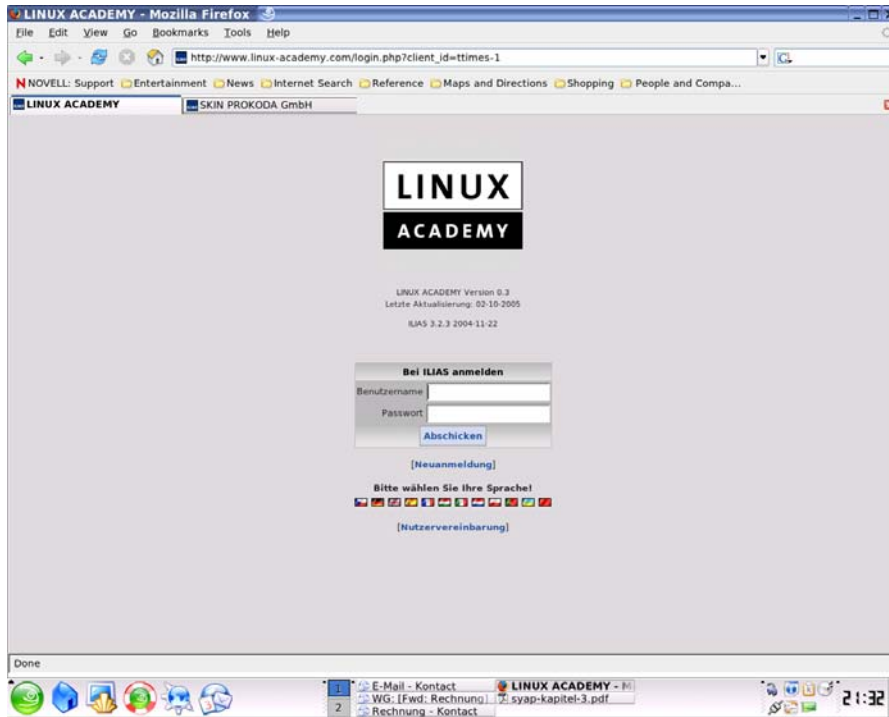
LINUX ACADEMY - Mozilla Firefox

File Edit View Go Bookmarks Tools Help

http://www.linux-academy.com/login.php?client_id=ttimes-1

NOVELL: Support Entertainment News Internet Search Reference Maps and Directions Shopping People and Compa...

LINUX ACADEMY SKIN PROKODA GmbH

LINUX
ACADEMY

LINUX ACADEMY Version 0.3
Letzte Aktualisierung: 02-10-2005

ILIAS 3.2.3 2004-11-22

Bei ILIAS anmelden

Benutzername

Passwort

Abschicken

[Neuanmeldung]

Bitte wählen Sie Ihre Sprache!

[Nutzervereinbarung]

Done

1 2 E-Mail - Kontact WG: [Fwd: Rechnung] Rechnung - Kontact LINUX ACADEMY - M syap-kapitel-3.pdf

21:32